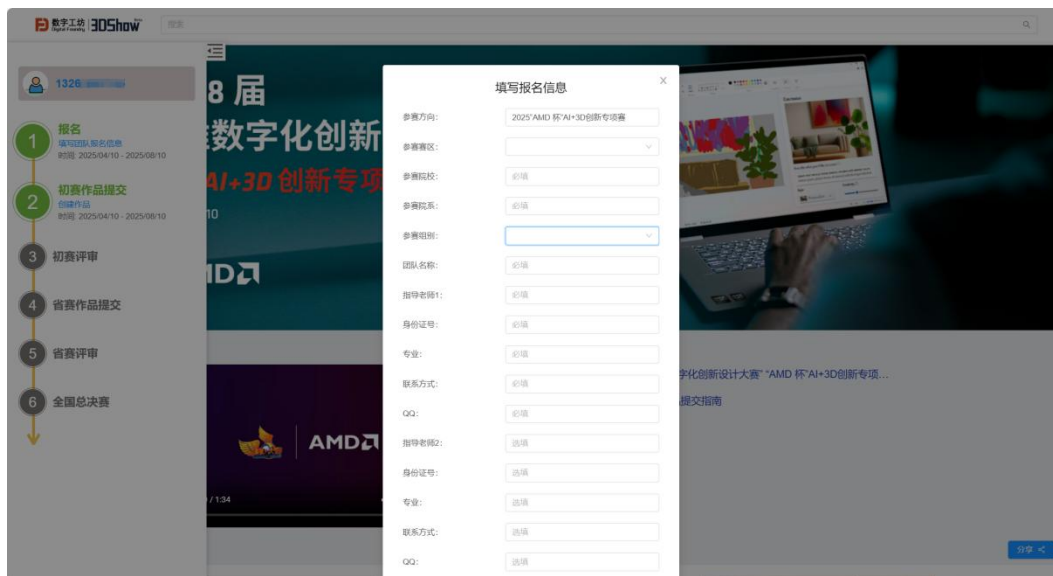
数字工坊 3DShow 搜索

1326

1 报名
填写团队报名信息
时间 2025/04/10 - 2025/08/10

2 初赛作品提交
创建作品
时间 2025/04/10 - 2025/08/10

3 初赛评审

4 省赛作品提交

5 省赛评审

6 全国总决赛

8 届
数字化创新
AI+3D 创新专项
10
AMD

/ 1:34

字化创新设计大赛" "AMD 杯"AI+3D创新专项...
提交指南

分享

填写报名信息

参赛方向: 2025"AMD 杯"AI+3D创新专项赛
参赛赛区:
参赛院校: 必填
参赛院系: 必填
参赛组别:
团队名称: 必填
指导老师1: 必填
身份证号: 必填
专业: 必填
联系方式: 必填
QQ: 必填
指导老师2: 选填
身份证号: 选填
专业: 选填
联系方式: 选填
QQ: 选填